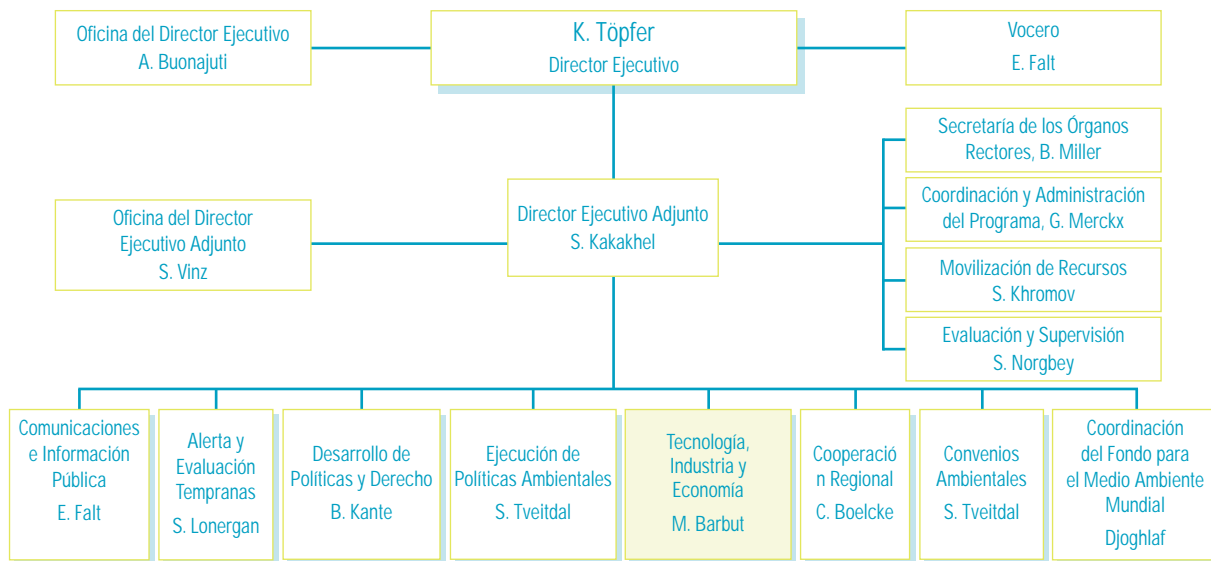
Oficina del Director Ejecutivo
A. Buonajuti

K. Töpfer
Director Ejecutivo

Vocero
E. Falt

Secretaría de los Órganos Rectores, B. Miller

Coordinación y Administración del Programa, G. Merckx

Oficina del Director Ejecutivo Adjunto
S. Vinz

Director Ejecutivo Adjunto
S. Kakakhel

Movilización de Recursos
S. Khromov

Evaluación y Supervisión
S. Norgbey

Comunicaciones e Información Pública
E. Falt

Alerta y Evaluación Tempranas
S. Lonergan

Desarrollo de Políticas y Derecho
B. Kante

Ejecución de Políticas Ambientales
S. Tveitdal

Tecnología, Industria y Economía
M. Barbut

Cooperació n Regional
C. Boelcke

Convenios Ambientales
S. Tveitdal

Coordinación del Fondo para el Medio Ambiente Mundial
Djoghlaf